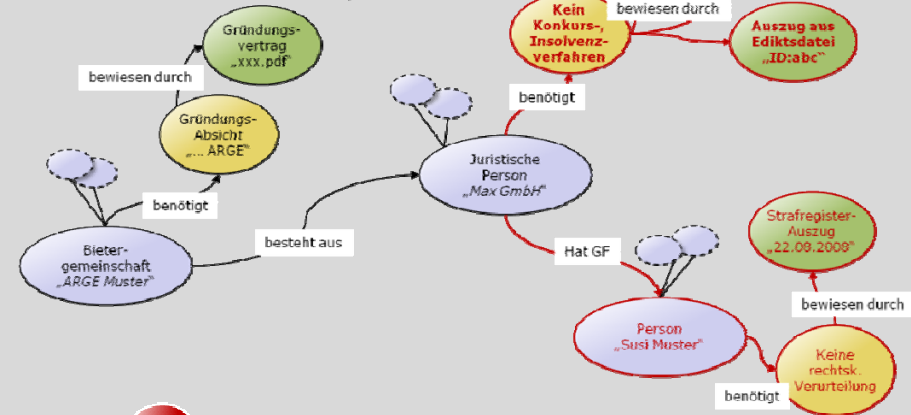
Gründungs-vertrag „xxx.pdf"

bewiesen durch

Gründungs-Absicht „... ARGE"

benötigt

Bieter-gemeinschaft „ARGE Muster"

besteht aus

Juristische Person „Max GmbH"

benötigt

Kein Konkurs-, Insolvenz-verfahren

bewiesen durch

Auszug aus Ediktsdatei „ID:abc"

Hat GF

Strafregister-Auszug „22.09.2009"

bewiesen durch

Person „Susi Muster"

Keine rechtsk. Verurteilung

benötigt